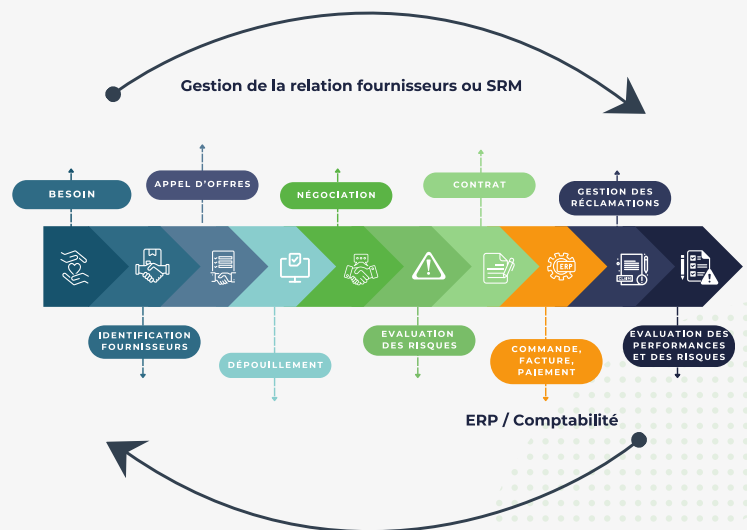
Gestion de la relation fournisseurs ou SRM

BESOIN

APPEL D'OFFRES

NÉGOCIATION

CONTRAT

GESTION DES RÉCLAMATIONS

ERP

IDENTIFICATION FOURNISSEURS

DÉPOUILLEMENT

EVALUATION DES RISQUES

COMMANDE, FACTURE, PAIEMENT

EVALUATION DES PERFORMANCES ET DES RISQUES

ERP / Comptabilité